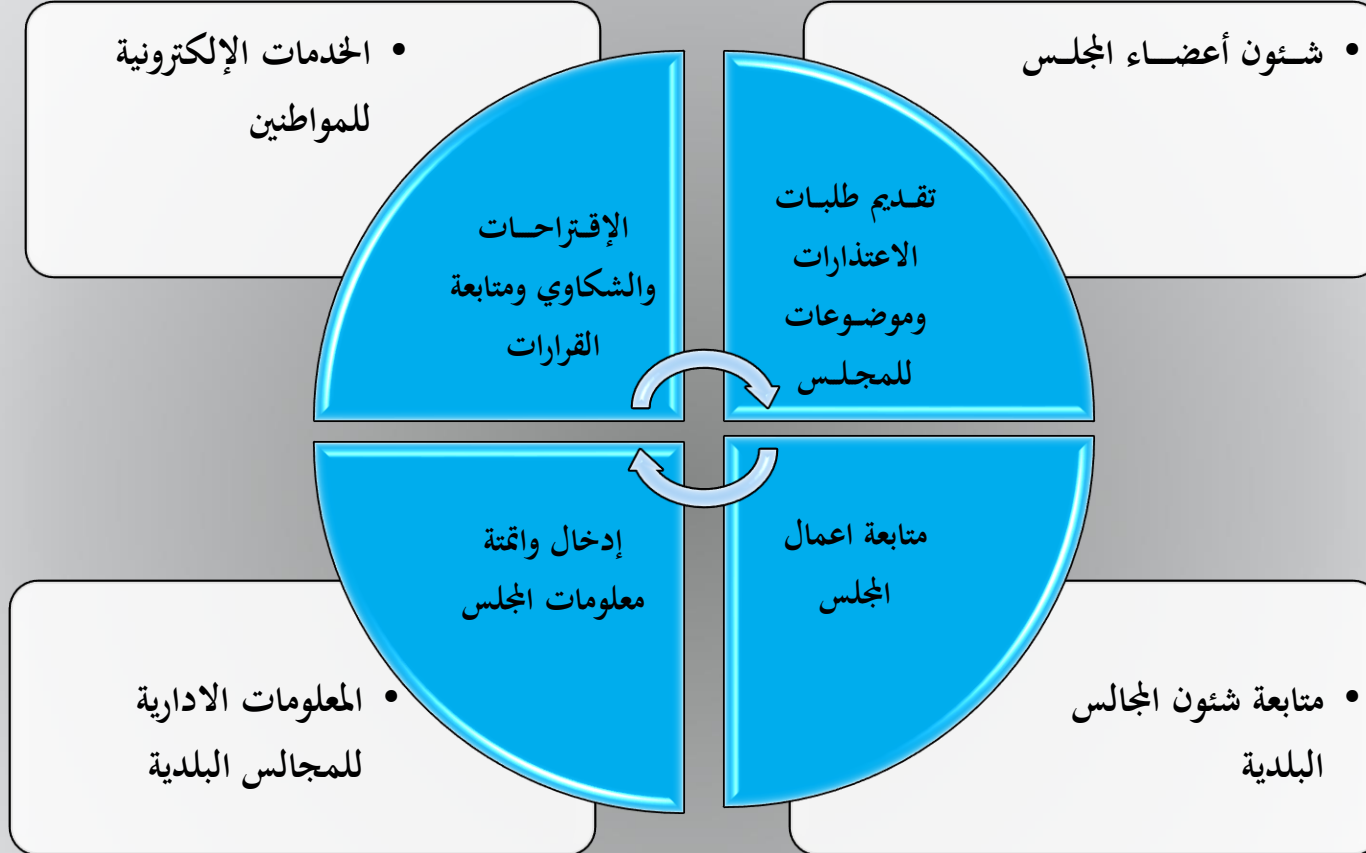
• الخدمات الإلكترونية للمواطنين

• شئون أعضاء المجلس

الإقتراحات والشكاوي ومتابعة القرارات

تقديم طلبات الاعتذارات وموضوعات للمجلس

إدخال واتمتة معلومات المجلس

متابعة اعمال المجلس

• المعلومات الادارية للمجالس البلدية

• متابعة شئون المجالس البلدية